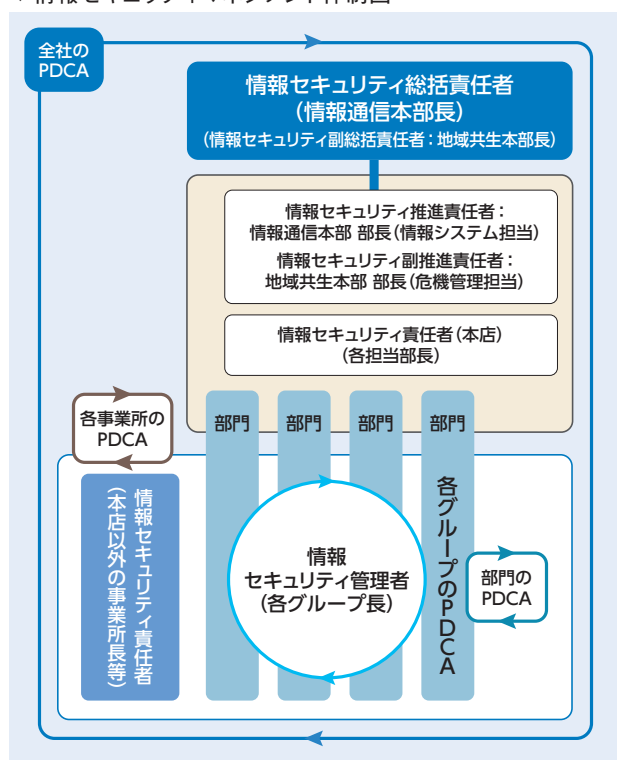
▪ 情報セキュリティマネジメント体制図

全社の
PDCA

情報セキュリティ総括責任者
（情報通信本部長）
（情報セキュリティ副総括責任者：地域共生本部長）

情報セキュリティ推進責任者：
情報通信本部 部長（情報システム担当）
情報セキュリティ副推進責任者：
地域共生本部 部長（危機管理担当）

情報セキュリティ責任者（本店）
（各担当部長）

各事業所の
PDCA

部門　部門　部門　部門

情報セキュリティ責任者
（本店以外の事業所長等）

情報
セキュリティ管理者
（各グループ長）

各グループのPDCA

部門の
PDCA